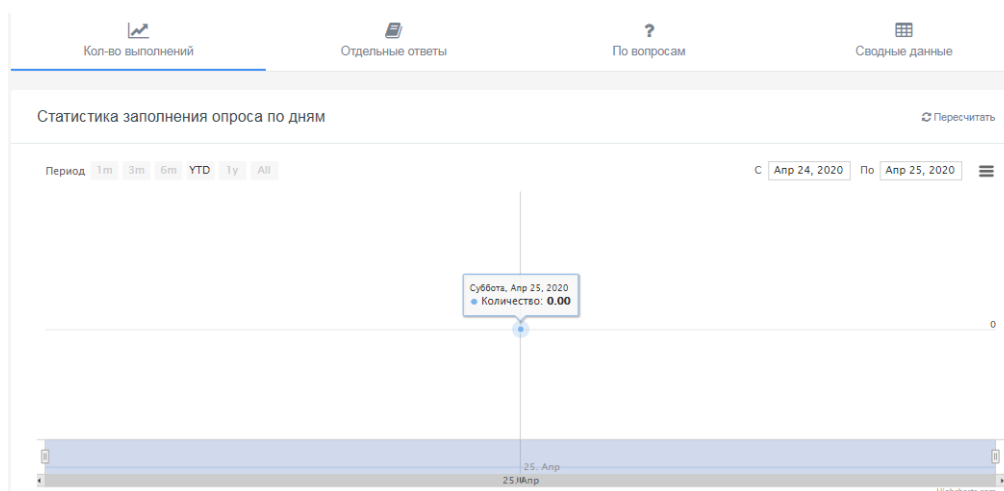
Кол-во выполнений
Отдельные ответы
?
По вопросам
Сводные данные

Статистика заполнения опроса по дням

Пересчитать

Период 1m 3m 6m YTD 1y All

С Апр 24, 2020 По Апр 25, 2020

Суббота, Апр 25, 2020
● Количество: 0.00

0

25. Апр
25. Апр